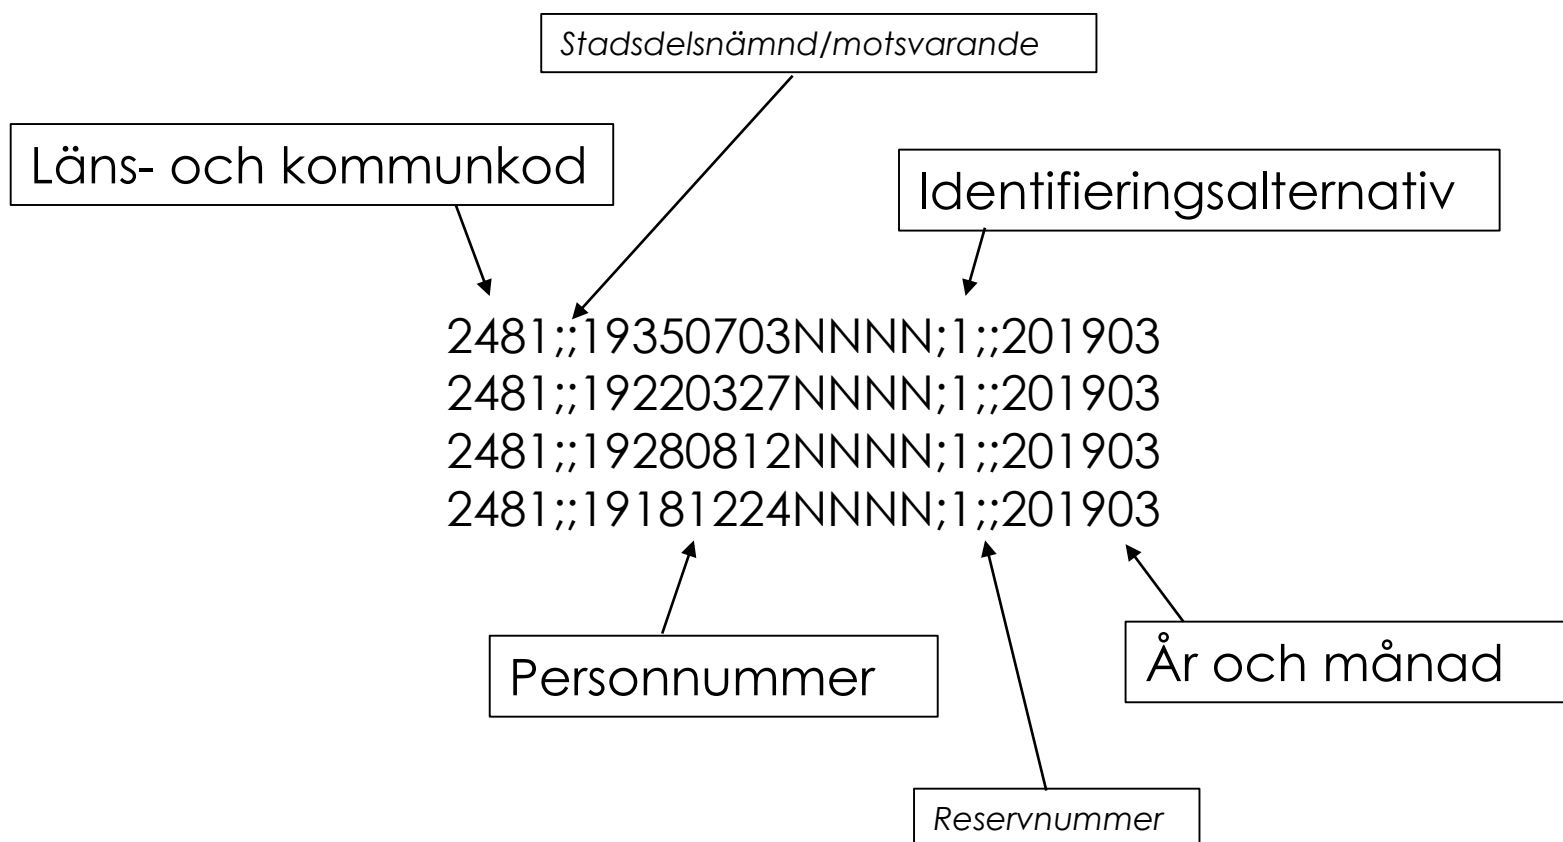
Stadsdelsnämnd/motsvarande

Läns- och kommunkod

Identifieringsalternativ

2481;;19350703NNNN;1;;201903
2481;;19220327NNNN;1;;201903
2481;;19280812NNNN;1;;201903
2481;;19181224NNNN;1;;201903

Personnummer

År och månad

Reservnummer